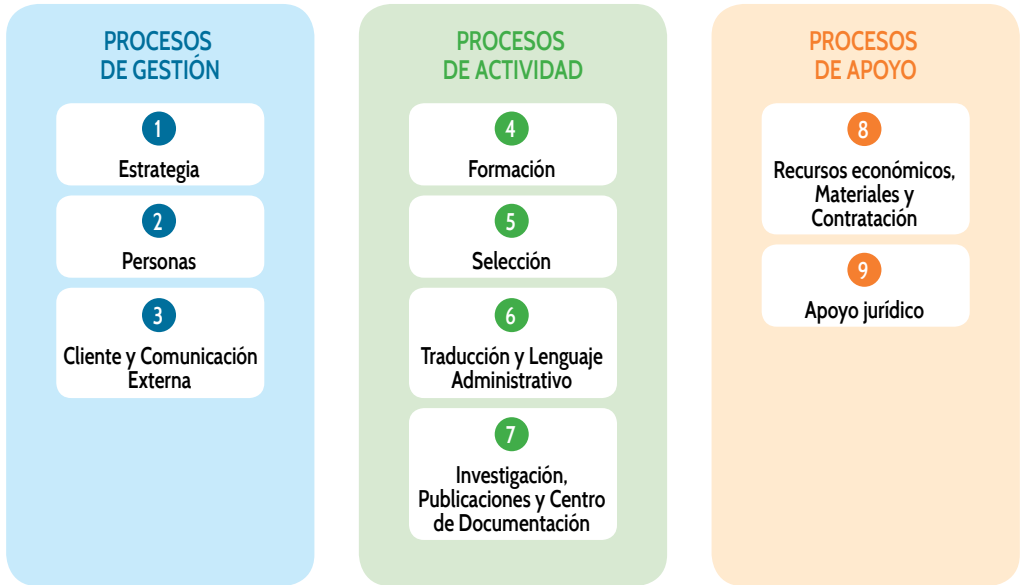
PROCESOS DE GESTIÓN

1
Estrategia

2
Personas

3
Cliente y Comunicación Externa

PROCESOS DE ACTIVIDAD

4
Formación

5
Selección

6
Traducción y Lenguaje Administrativo

7
Investigación, Publicaciones y Centro de Documentación

PROCESOS DE APOYO

8
Recursos económicos, Materiales y Contratación

9
Apoyo jurídico